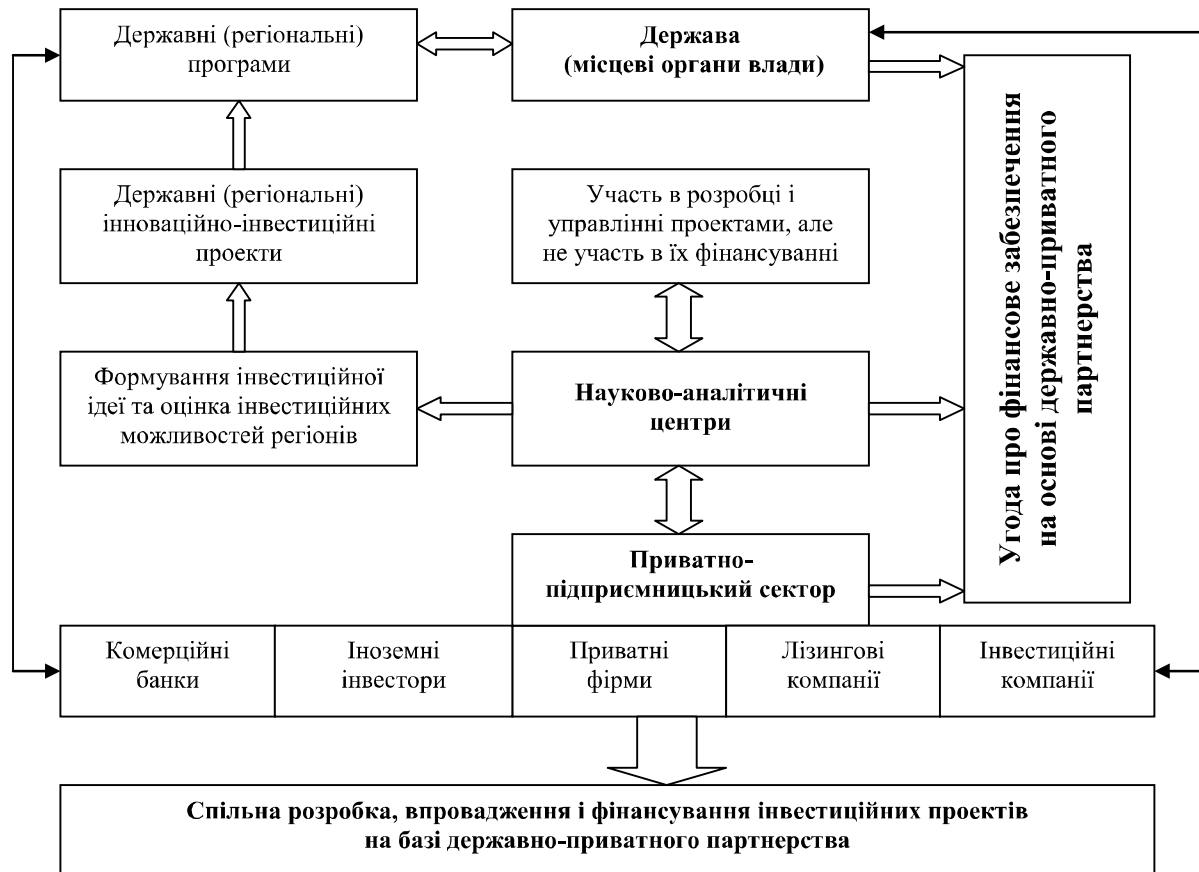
Державні (регіональні) програми

Держава (місцеві органи влади)

Угода про фінансове забезпечення на основі державно-приватного партнерства

Державні (регіональні) інноваційно-інвестиційні проекти

Участь в розробці і управлінні проектами, але не участь в їх фінансуванні

Формування інвестиційної ідеї та оцінка інвестиційних можливостей регіонів

Науково-аналітичні центри

Приватно-підприємницький сектор

| Комерційні банки | Іноземні інвестори | Приватні фірми | Лізингові компанії | Інвестиційні компанії |
|---|---|---|---|---|

Спільна розробка, впровадження і фінансування інвестиційних проектів на базі державно-приватного партнерства